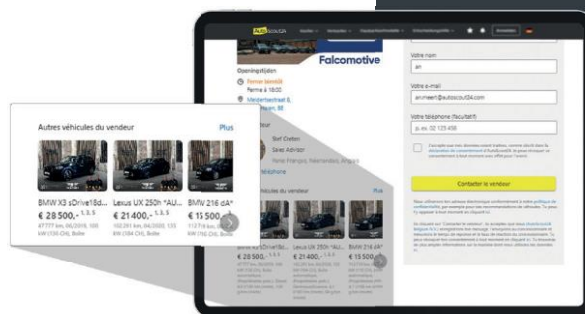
AutoScout24

Falcomotive

Openingstijden

Ferme bientôt

Ferme à 18:00

Sixt Crelen

Sales Advisor

Autres véhicules du vendeur

Plus

BMW X3 sDrive18d...

€ 28 500,-$^{1, 2, 3}$

Lexus UX 250h *AU...

€ 21 400,-$^{1, 2, 3}$

BMW 216 dA*

€ 15 500,-

Votre nom

Votre e-mail

Votre téléphone (facultatif)

Contacter le vendeur